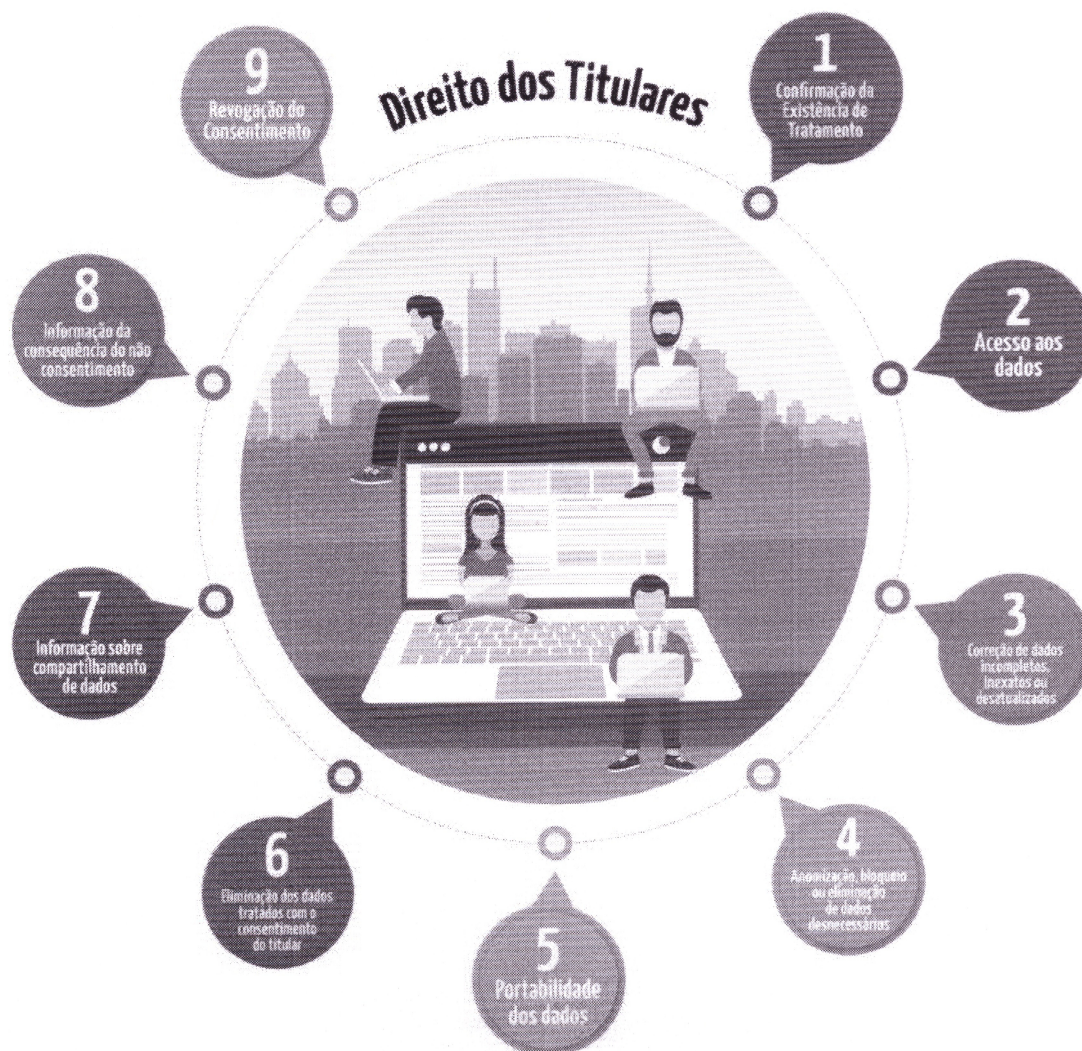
Direito dos Titulares

1
Confirmação da Existência de Tratamento

2
Acesso aos dados

3
Correção de dados incompletos, inexatos ou desatualizados

4
Anonização, bloqueio ou eliminação de dados desnecessários

5
Portabilidade dos dados

6
Eliminação dos dados tratados com o consentimento do titular

7
Informação sobre compartilhamento de dados

8
Informação da consequência do não consentimento

9
Revogação do Consentimento